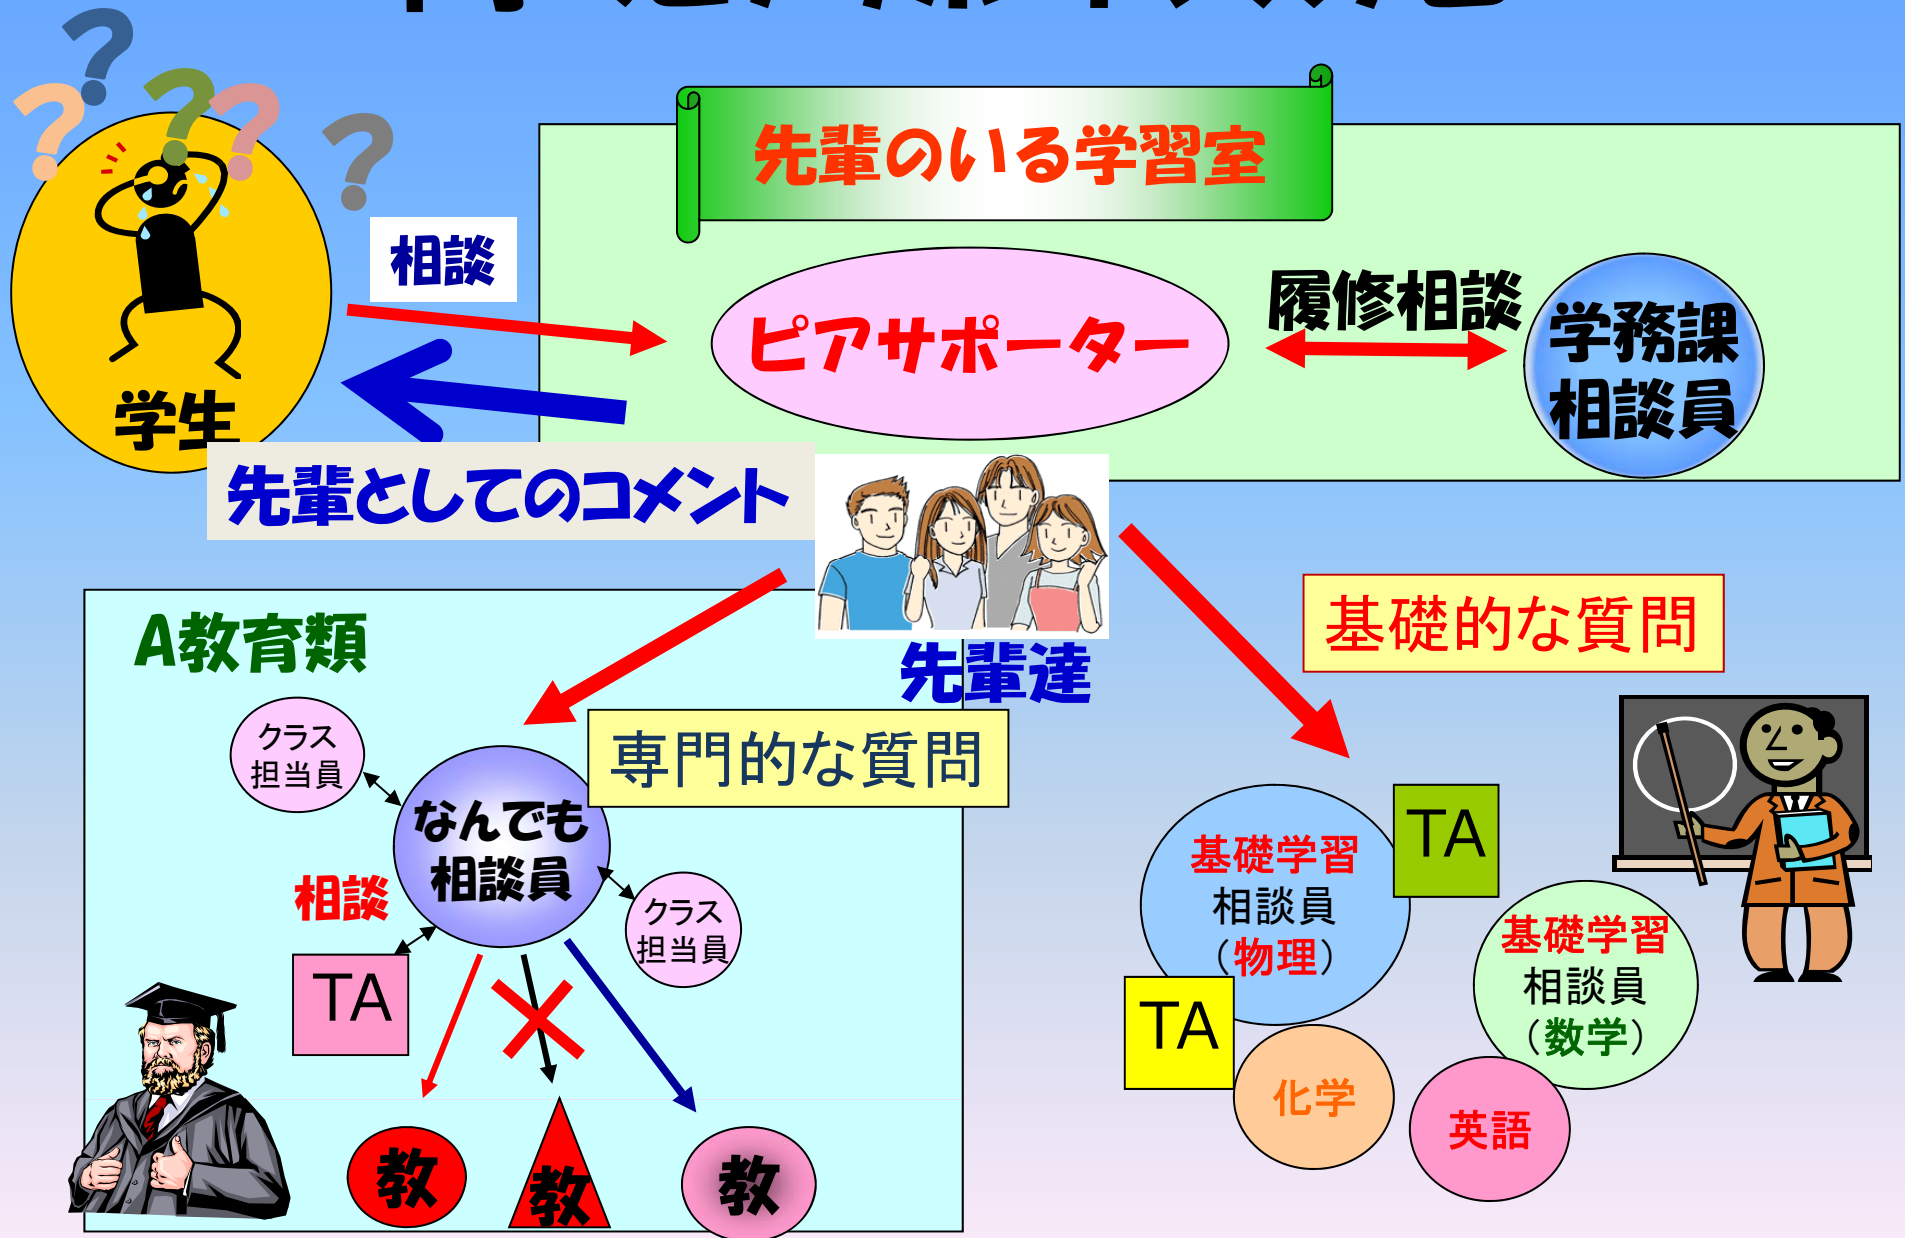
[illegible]

先輩のいる学習室

相談

ピアサポーター

履修相談

学務課
相談員

学生

先輩としてのコメント

先輩達

基礎的な質問

A教育類

クラス
担当員

なんでも
相談員

専門的な質問

相談

クラス
担当員

TA

教

教

教

基礎学習
相談員
(物理)

TA

TA

基礎学習
相談員
(数学)

化学

英語